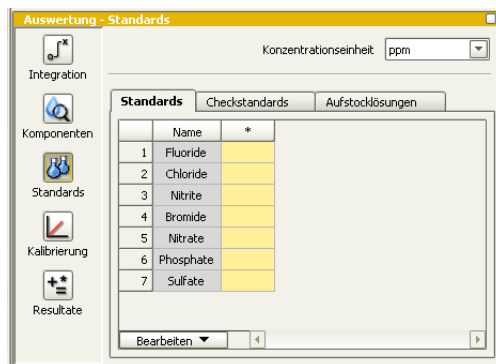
Auswertung - Standards

Integration

Komponenten

Standards

Kalibrierung

Resultate

Konzentrationseinheit ppm

Standards | Checkstandards | Aufstocklösungen

| | Name | * |
|---|---|---|
| 1 | Fluoride | |
| 2 | Chloride | |
| 3 | Nitrite | |
| 4 | Bromide | |
| 5 | Nitrate | |
| 6 | Phosphate | |
| 7 | Sulfate | |

Bearbeiten ▼